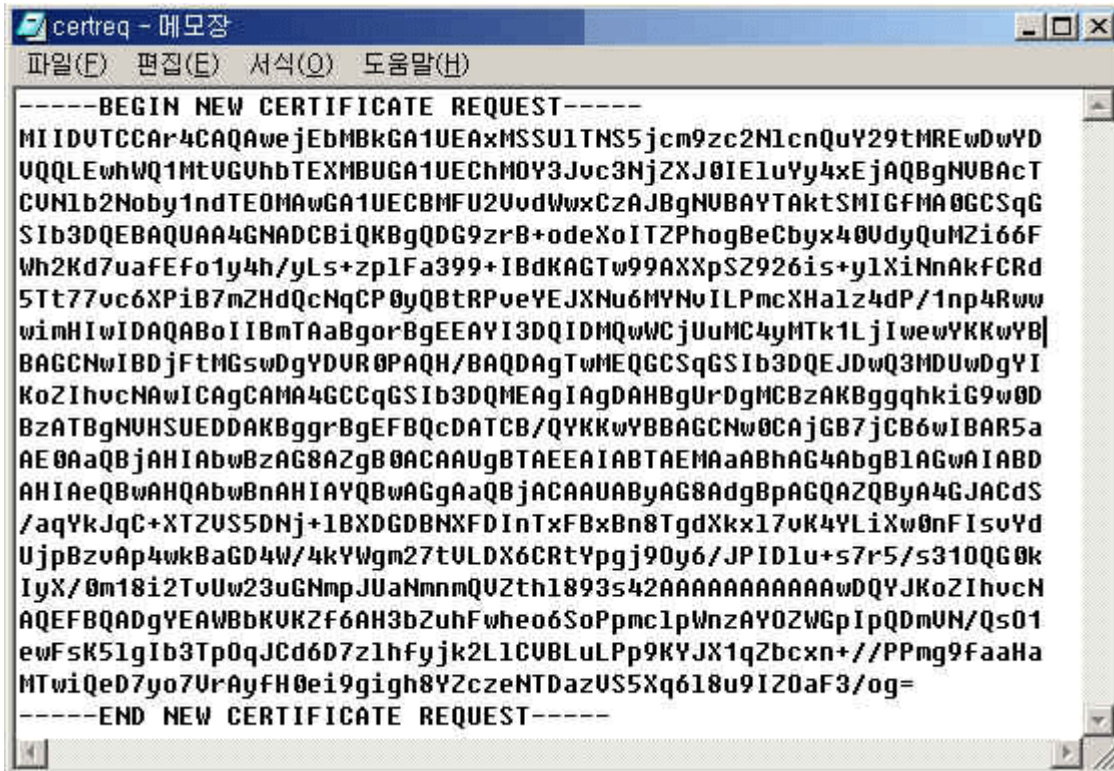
certreq - 메모장

파일(F) 편집(E) 서식(O) 도움말(H)

-----BEGIN NEW CERTIFICATE REQUEST-----
MIIDVTCCAr4CAQAwejEbMBkGA1UEAxMSSU1TNS5jcm9zc2NlcnQuY29tMREwDwYD
VQQLEwhWQ1MtVGVhbTEXMBUGA1UEChMOY3Jvc3NjZXJ0IEluYy4xEjAQBgNVBAcT
CVNlb2Noby1ndTEOMAwGA1UECBMFU2VvdWwxCzAJBgNVBAYTAktSMIGfMA0GCSqG
SIb3DQEBAQUAA4GNADCBiQKBgQDG9zrB+odeXoITZPhogBeCbyx40VdyQuMZi66F
Wh2Kd7uafEfo1y4h/yLs+zplFa399+IBdKAGTw99AXXpSZ926is+ylXiNnAkfCRd
5Tt77vc6XPiB7mZHdQcNqCP0yQBtRPveYEJXNu6MYNvILPmcXHalz4dP/1np4Rww
wimHIwIDAQABoIIBmTAaBgorBgEEAYI3DQIDMQwWCjUuMC4yMTk1LjIwewYKKwYB
BAGCNwIBDjFtMGswDgYDVR0PAQH/BAQDAgTwMEQGCSqGSIb3DQEJDwQ3MDUwDgYI
KoZIhvcNAwICAgCAMA4GCCqGSIb3DQMEAgIAgDAHBgUrDgMCBzAKBggqhkiG9w0D
BzATBgNVHSUEDDAKBggrBgEFBQcDATCB/QYKKwYBBAGCNw0CAjGB7jCB6wIBAR5a
AE0AaQBjAHIAbwBzAG8AZgB0ACAAUgBTAEEAIABTAEMAaABhAG4AbgBlAGwAIABD
AHIAeQBwAHQAbwBnAHIAYQBwAGgAaQBjACAAUABYAG8AdgBpAGQAZQByA4GJACdS
/aqYkJqC+XTZVS5DNj+1BXDGDBNXFDInTxFBxBn8TgdXkxl7vK4YLiXw0nFIsvYd
UjpBzvAp4wkBaGD4W/4kYWgm27tVLDX6CRtYpgj90y6/JPIDlu+s7r5/s310QG0k
IyX/0m18i2TvUw23uGNmpJUaNmnmQVZth1893s42AAAAAAAAAAAwDQYJKoZIhvcN
AQEFBQADgYEAWBbKVKZf6AH3bZuhFwheo6SoPpmclpWnzAYOZWGpIpQDmVN/Qs01
ewFsK5lgIb3TpOqJCd6D7zlhfyjk2L1CVBLuLPp9KYJX1qZbcxn+//PPmg9faaHa
MTwiQeD7yo7VrAyfH0ei9gigh8YZczeNTDazVS5Xq618u9IZOaF3/og=
-----END NEW CERTIFICATE REQUEST-----